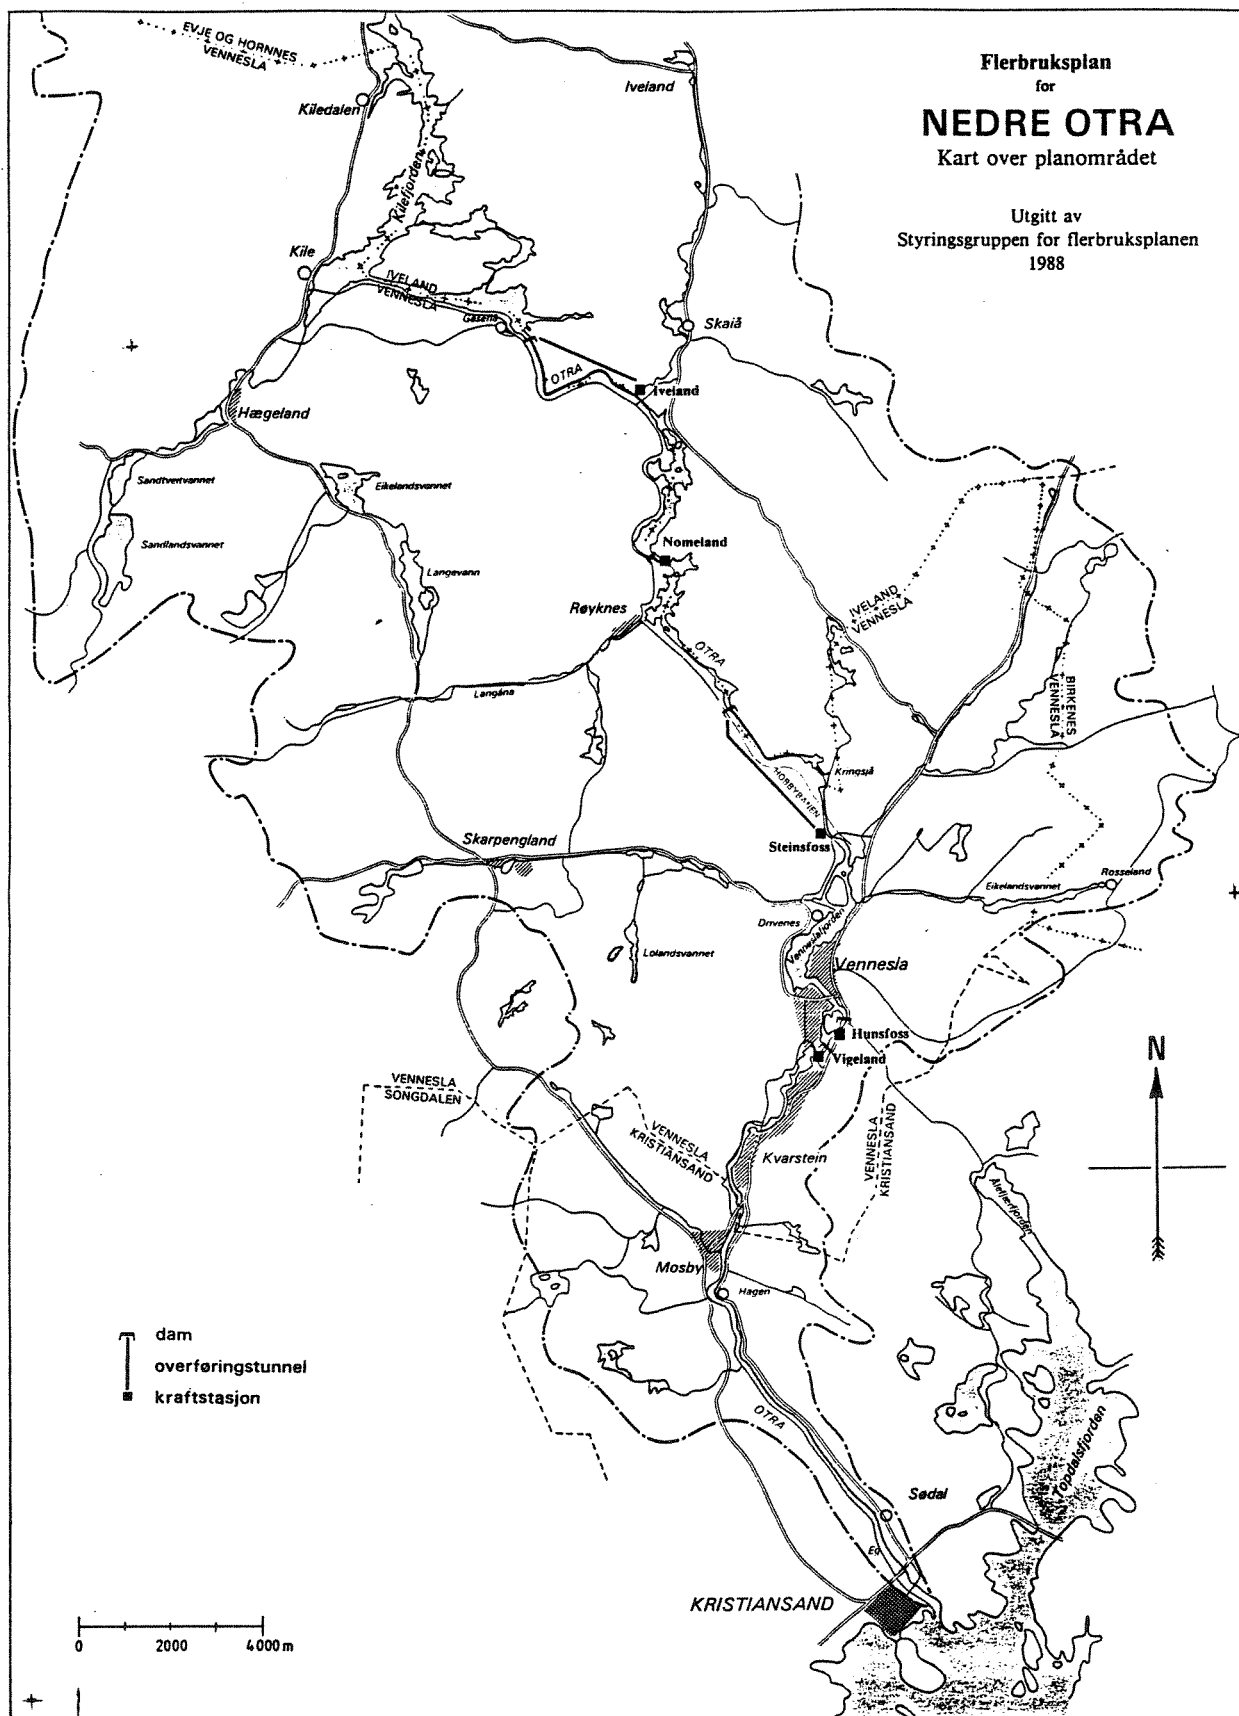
Flerbruksplan
for
NEDRE OTRA
Kart over planområdet

Utgitt av
Styringsgruppen for flerbruksplanen
1988

EVJE OG HORNNES
VENNESLA

Iveland

Kiledalen

Kilefjorden

Kile

IVELAND
VENNESLA

Gåsene

Skaiå

OTRA

Iveland

Hægeland

Sandtveitvannet

Eikelandsvannet

Sandlandsvannet

Langevann

Nomeland

Røyknes

OTRA

IVELAND
VENNESLA

BIRKENES
VENNESLA

Langåna

HORBYRAKEN

Kringsjå

Skarpengland

Steinsfoss

Rosseland

Eikelandsvannet

Drivenes

Vennelsfjorden

Lolandsvannet

Vennesla

Hunsfoss

Vigeland

N

VENNESLA
SONGDALEN

VENNESLA
KRISTIANSAND

Kvarstein

VENNESLA
KRISTIANSAND

Årefjorden

Mosby

Hagen

dam
overføringstunnel
kraftstasjon

OTRA

Topdalsfjorden

Sødal

Eg

KRISTIANSAND

0 2000 4000 m